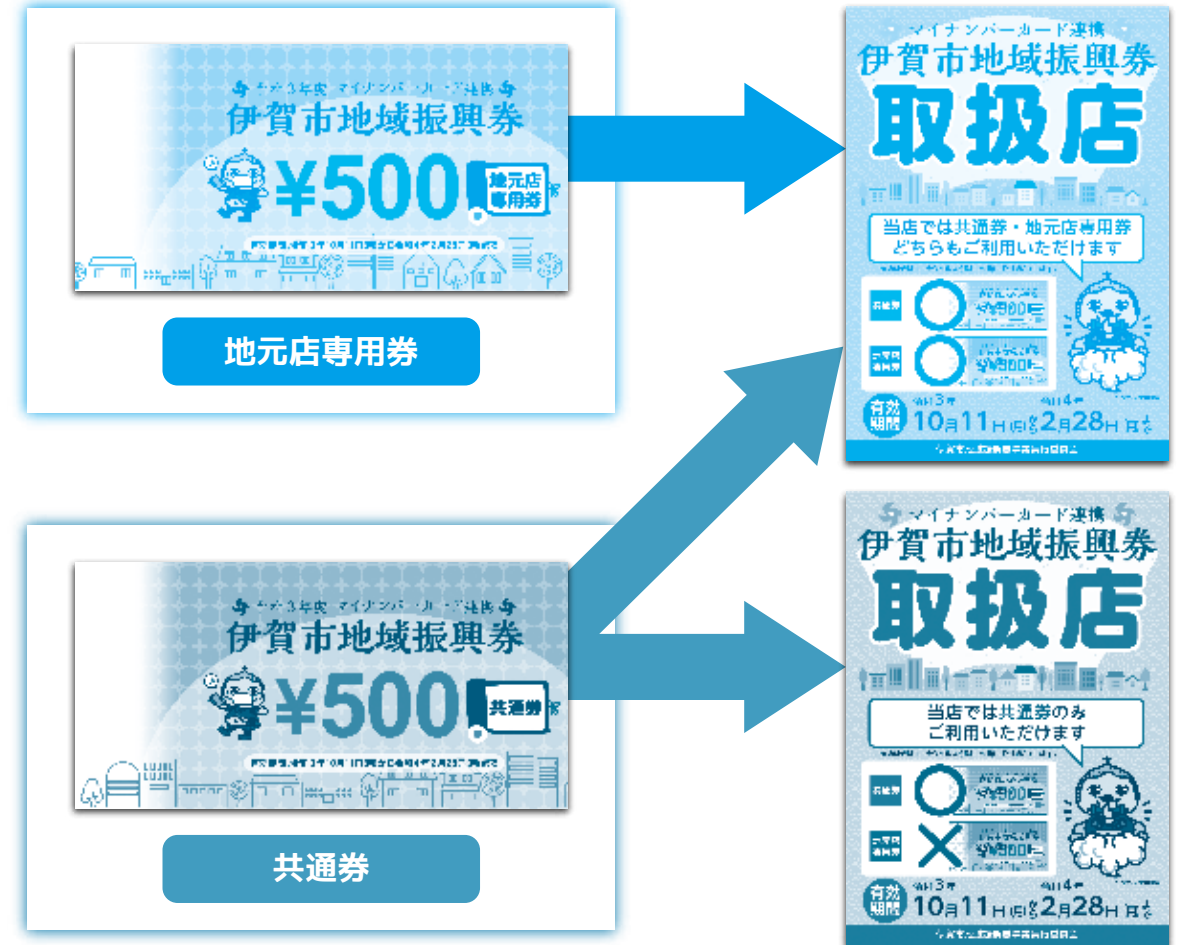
伊賀市地域振興券
¥500
地元店専用券

地元店専用券

伊賀市地域振興券
¥500
共通券

共通券

マイナンバーカード連携
伊賀市地域振興券
取扱店
当店では共通券・地元店専用券どちらもご利用いただけます
共通券
地元店専用券
有効期間
令和3年
10月11日(月)
令和4年
2月28日(月)

マイナンバーカード連携
伊賀市地域振興券
取扱店
当店では共通券のみご利用いただけます
共通券
地元店専用券
有効期間
令和3年
10月11日(月)
令和4年
2月28日(月)